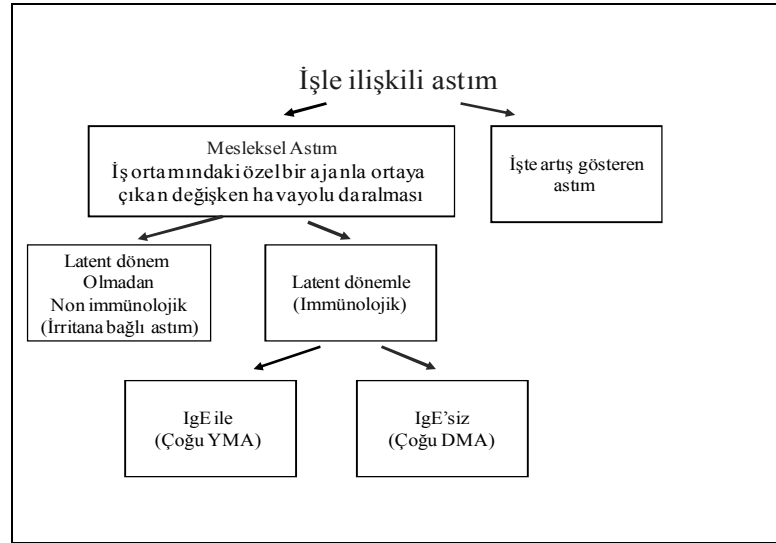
İşle ilişkili astım

Mesleksel Astım
İş ortamındaki özel bir ajanla ortaya çıkan değişken havayolu daralması

İşte artış gösteren astım

Latent dönem Olmadan Non immünolojik (İrritana bağlı astım)

Latent dönemle (Immünolojik)

IgE ile (Çoğu YMA)

IgE'siz (Çoğu DMA)